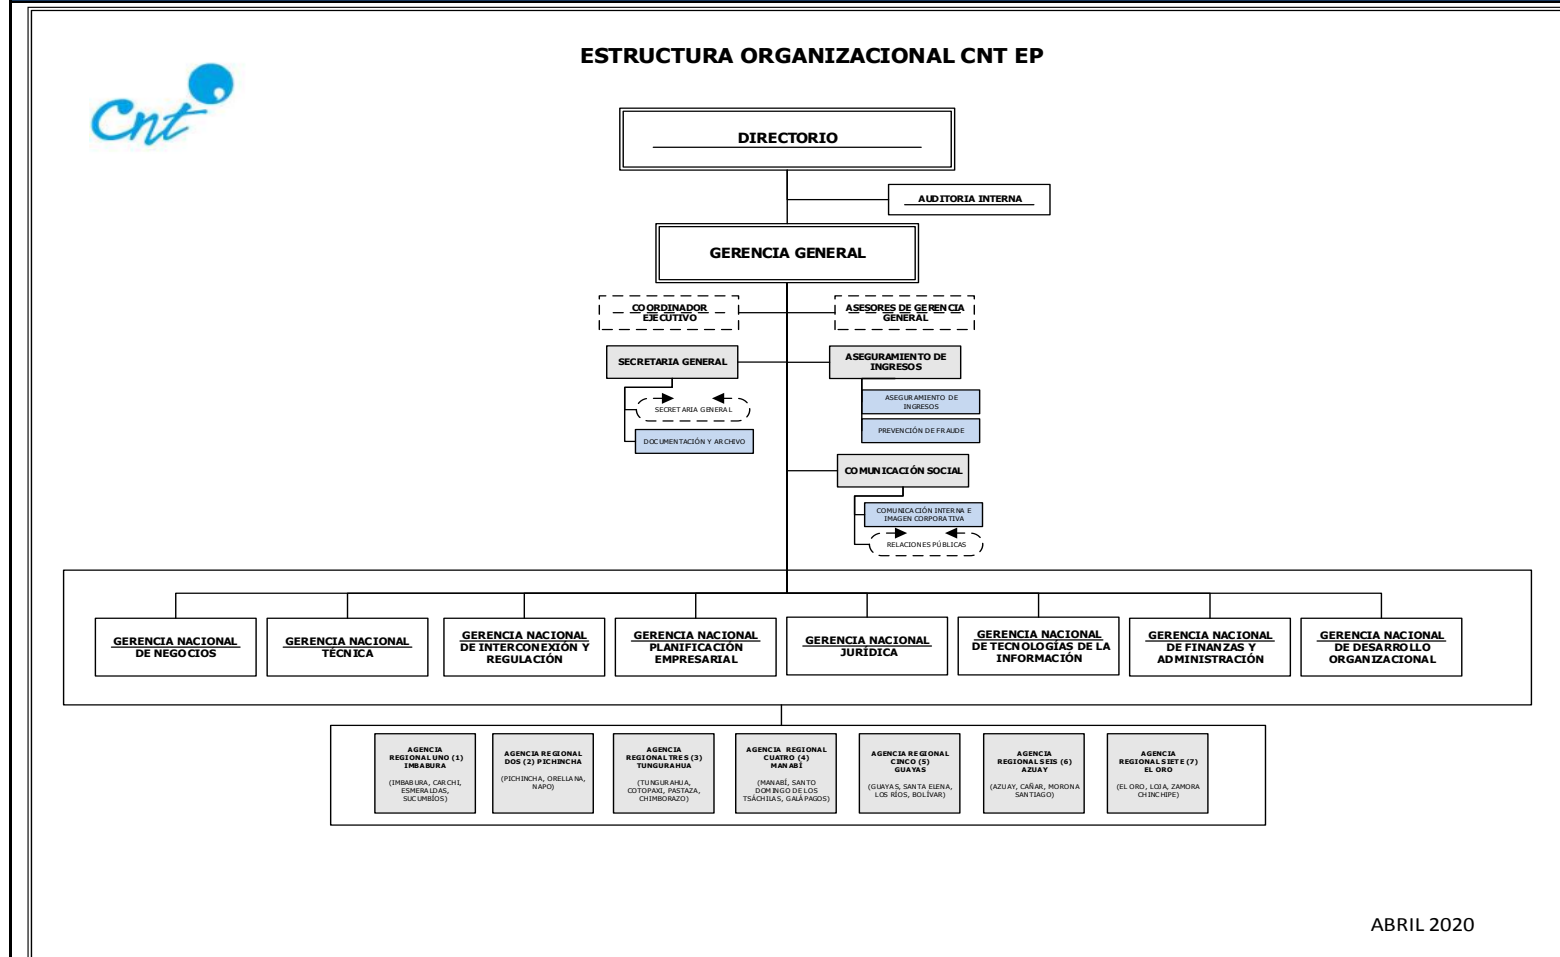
ESTRUCTURA ORGANIZACIONAL CNT EP

Cnt

DIRECTORIO

AUDITORIA INTERNA

GERENCIA GENERAL

COORDINADOR EJECUTIVO

ASESORES DE GERENCIA GENERAL

SECRETARIA GENERAL

SECRETARIA GENERAL

DOCUMENTACIÓN Y ARCHIVO

ASEGURAMIENTO DE INGRESOS

ASEGURAMIENTO DE INGRESOS

PREVENCIÓN DE FRAUDE

COMUNICACIÓN SOCIAL

COMUNICACIÓN INTERNA E IMAGEN CORPORATIVA

RELACIONES PÚBLICAS

GERENCIA NACIONAL DE NEGOCIOS

GERENCIA NACIONAL TÉCNICA

GERENCIA NACIONAL DE INTERCONEXIÓN Y REGULACIÓN

GERENCIA NACIONAL PLANIFICACIÓN EMPRESARIAL

GERENCIA NACIONAL JURÍDICA

GERENCIA NACIONAL DE TECNOLOGÍAS DE LA INFORMACIÓN

GERENCIA NACIONAL DE FINANZAS Y ADMINISTRACIÓN

GERENCIA NACIONAL DE DESARROLLO ORGANIZACIONAL

AGENCIA REGIONAL UNO (1) IMBABURA
(IMBABURA, CARCHI, ESMERALDAS, SUCUMBÍOS)

AGENCIA REGIONAL DOS (2) PICHINCHA
(PICHINCHA, ORELLANA, NAPO)

AGENCIA REGIONAL TRES (3) TUNGURAHUA
(TUNGURAHUA, COTOPAXI, PASTAZA, CHIMBORAZO)

AGENCIA REGIONAL CUATRO (4) MANABÍ
(MANABÍ, SANTO DOMINGO DE LOS TSÁCHILAS, GALÁPAGOS)

AGENCIA REGIONAL CINCO (5) GUAYAS
(GUAYAS, SANTA ELENA, LOS RÍOS, BOLÍVAR)

AGENCIA REGIONAL SEIS (6) AZUAY
(AZUAY, CAÑAR, MORONA SANTIAGO)

AGENCIA REGIONAL SIETE (7) EL ORO
(EL ORO, LOJA, ZAMORA CHINCHIPE)

ABRIL 2020